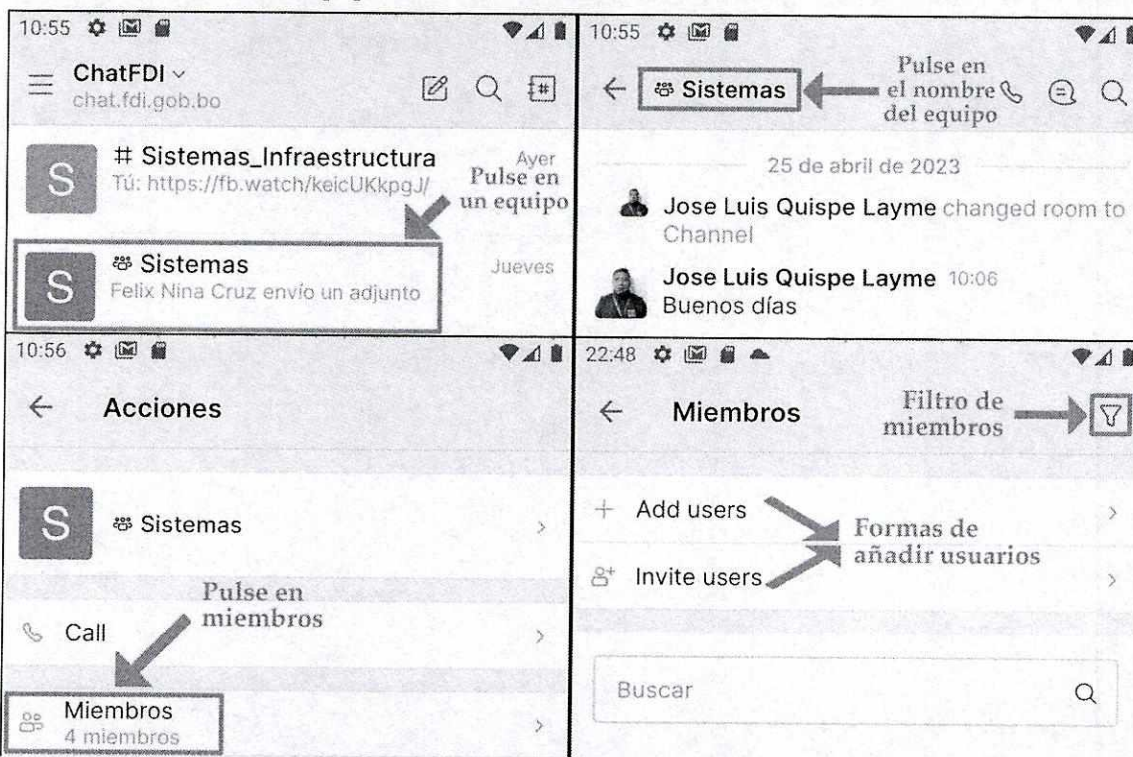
10:55

ChatFDI
chat.fdi.gob.bo

# Sistemas_Infraestructura
Tú: https://fb.watch/keicUKkpgJ/
Ayer

Pulse en un equipo

Sistemas
Felix Nina Cruz envío un adjunto
Jueves

10:55

Sistemas

Pulse en el nombre del equipo

25 de abril de 2023

Jose Luis Quispe Layme changed room to Channel

Jose Luis Quispe Layme 10:06
Buenos días

10:56

Acciones

Sistemas

Pulse en miembros

Call

Miembros
4 miembros

22:48

Miembros

Filtro de miembros

Add users

Formas de añadir usuarios

Invite users

Buscar